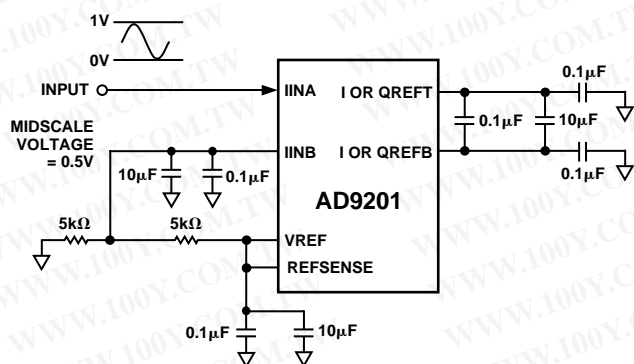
1V
0V
INPUT
MIDSCALE VOLTAGE = 0.5V
IINA
I OR QREFT
IINB
I OR QREFB
0.1$\mu$F
0.1$\mu$F
10$\mu$F
0.1$\mu$F
10$\mu$F
0.1$\mu$F
AD9201
5k$\Omega$
5k$\Omega$
VREF
REFSENSE
0.1$\mu$F
10$\mu$F
WWW.100Y.COM.TW